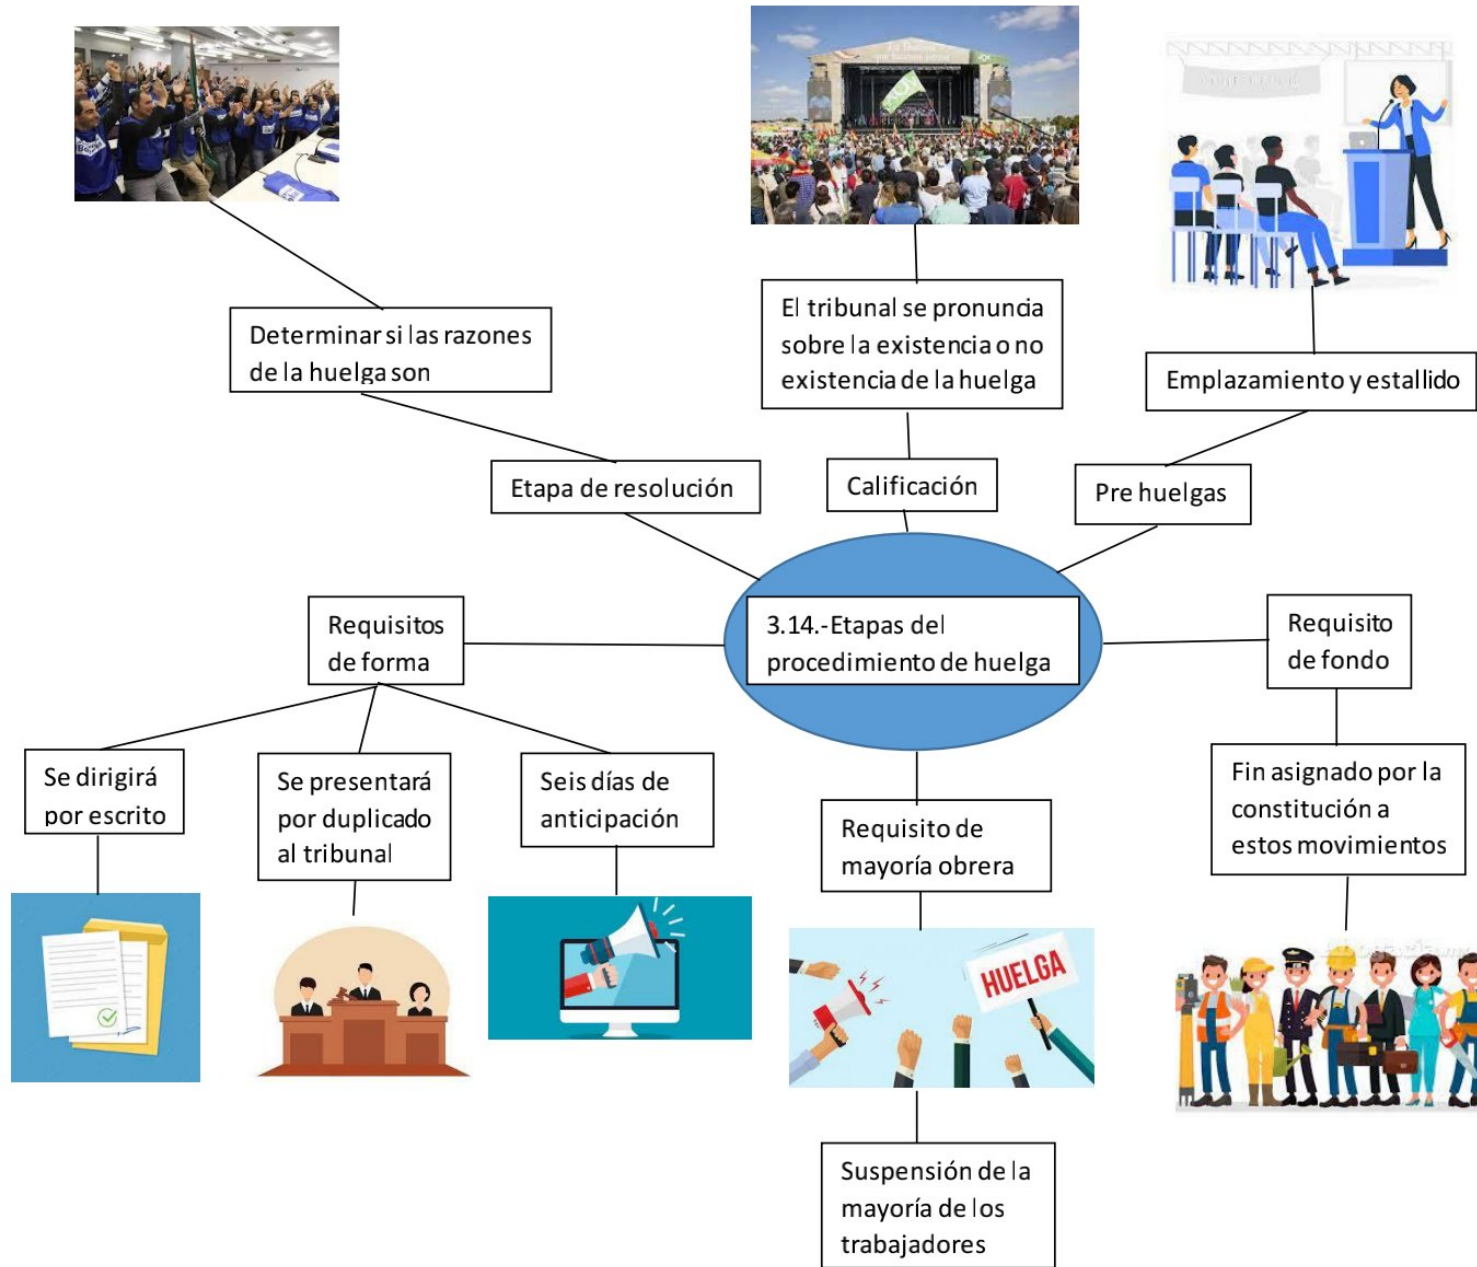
Determinar si las razones de la huelga son

El tribunal se pronuncia sobre la existencia o no existencia de la huelga

Emplazamiento y estallido

Etapa de resolución

Calificación

Pre huelgas

3.14.-Etapas del procedimiento de huelga

Requisitos de forma

Requisito de fondo

Se dirigirá por escrito

Se presentará por duplicado al tribunal

Seis días de anticipación

Requisito de mayoría obrera

Fin asignado por la constitución a estos movimientos

HUELGA

Suspensión de la mayoría de los trabajadores